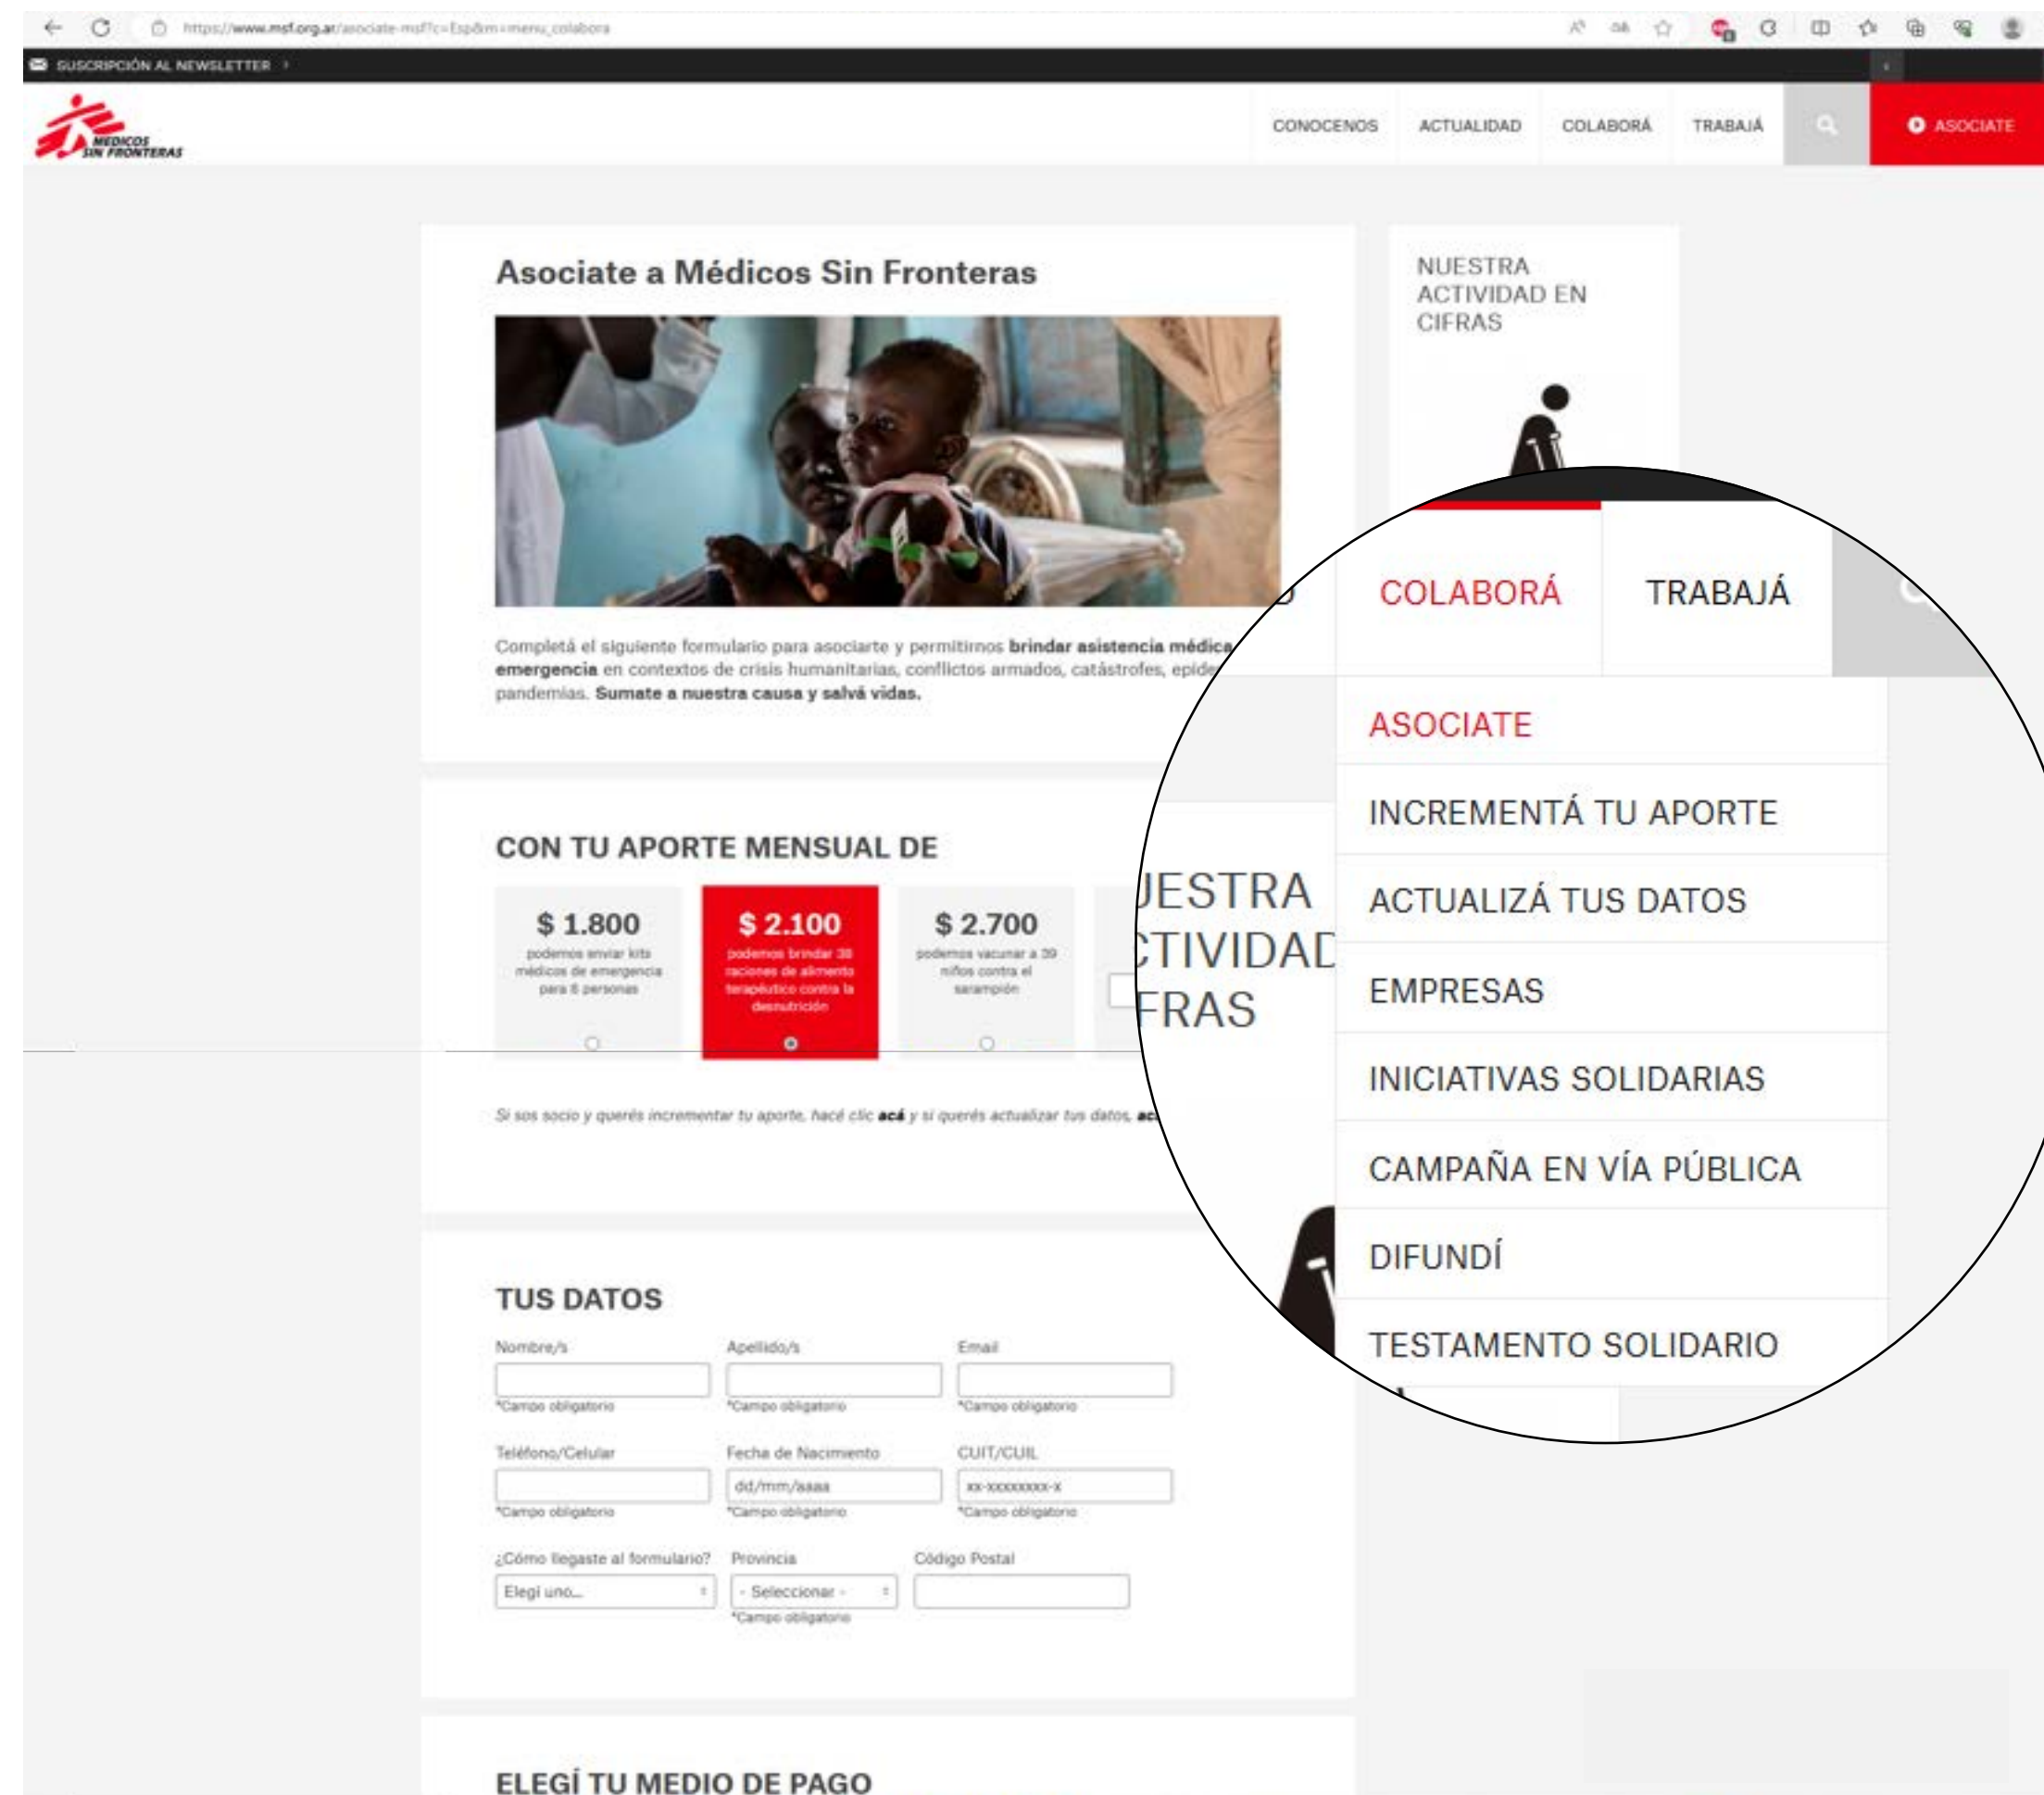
https://www.msf.org.ar/asociate-msf?c=Esp&m=menu_colabora

SUSCRIPCIÓN AL NEWSLETTER ›

MEDICOS SIN FRONTERAS

CONOCENOS ACTUALIDAD COLABORÁ TRABAJÁ ASOCIATE

Asociate a Médicos Sin Fronteras

Completá el siguiente formulario para asociarte y permitirnos **brindar asistencia médica** **emergencia** en contextos de crisis humanitarias, conflictos armados, catástrofes, epide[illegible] pandemias. **Sumate a nuestra causa y salvá vidas.**

NUESTRA ACTIVIDAD EN CIFRAS

CON TU APORTE MENSUAL DE

$ 1.800
podemos enviar kits médicos de emergencia para 8 personas

$ 2.100
podemos brindar 38 raciones de alimento terapéutico contra la desnutrición

$ 2.700
podemos vacunar a 39 niños contra el sarampión

Si sos socio y querés incrementar tu aporte, hacé clic **acá** y si querés actualizar tus datos, **ac**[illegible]

COLABORÁ TRABAJÁ

ASOCIATE
INCREMENTÁ TU APORTE
ACTUALIZÁ TUS DATOS
EMPRESAS
INICIATIVAS SOLIDARIAS
CAMPAÑA EN VÍA PÚBLICA
DIFUNDÍ
TESTAMENTO SOLIDARIO

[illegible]ESTRA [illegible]TIVIDAD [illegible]FRAS

TUS DATOS

Nombre/s
*Campo obligatorio

Apellido/s
*Campo obligatorio

Email
*Campo obligatorio

Teléfono/Celular
*Campo obligatorio

Fecha de Nacimiento
dd/mm/aaaa
*Campo obligatorio

CUIT/CUIL
xx-xxxxxxxx-x
*Campo obligatorio

¿Cómo llegaste al formulario?
Elegí uno...

Provincia
- Seleccionar -
*Campo obligatorio

Código Postal

ELEGÍ TU MEDIO DE PAGO